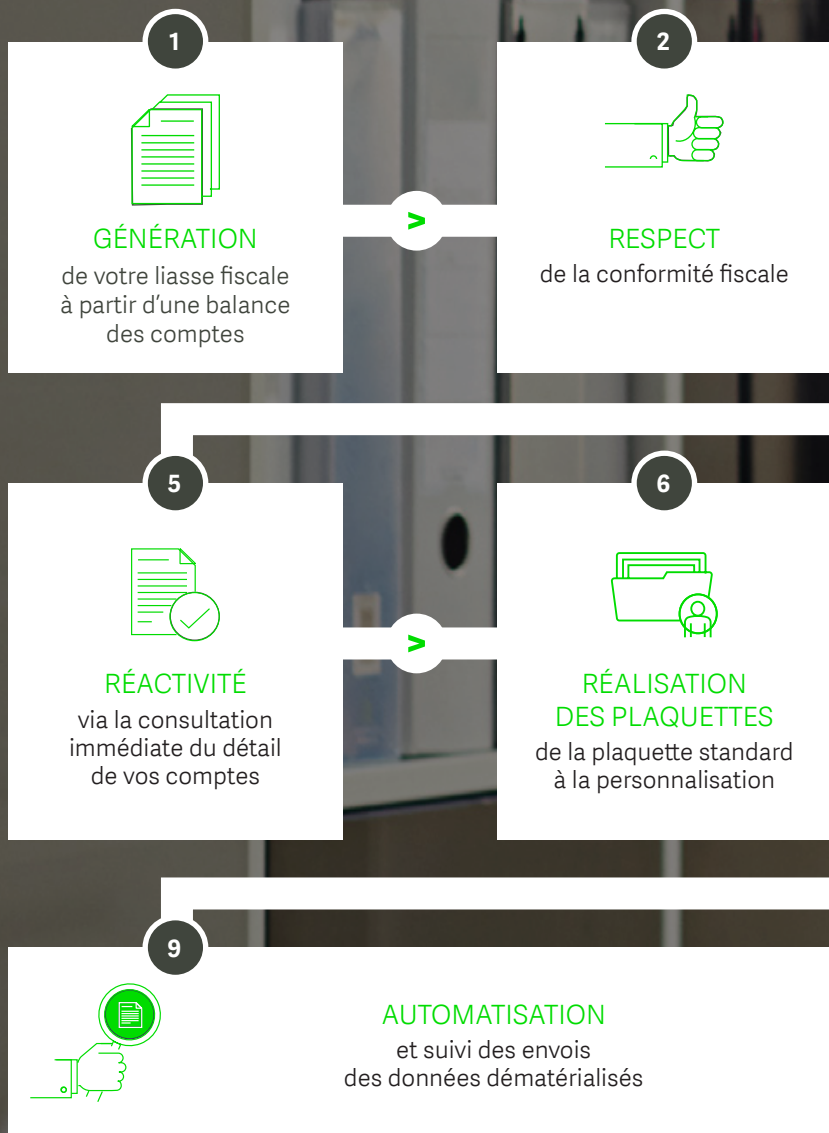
1

GÉNÉRATION
de votre liasse fiscale à partir d'une balance des comptes

>

2

RESPECT
de la conformité fiscale

5

RÉACTIVITÉ
via la consultation immédiate du détail de vos comptes

>

6

RÉALISATION DES PLAQUETTES
de la plaquette standard à la personnalisation

9

AUTOMATISATION
et suivi des envois des données dématérialisés